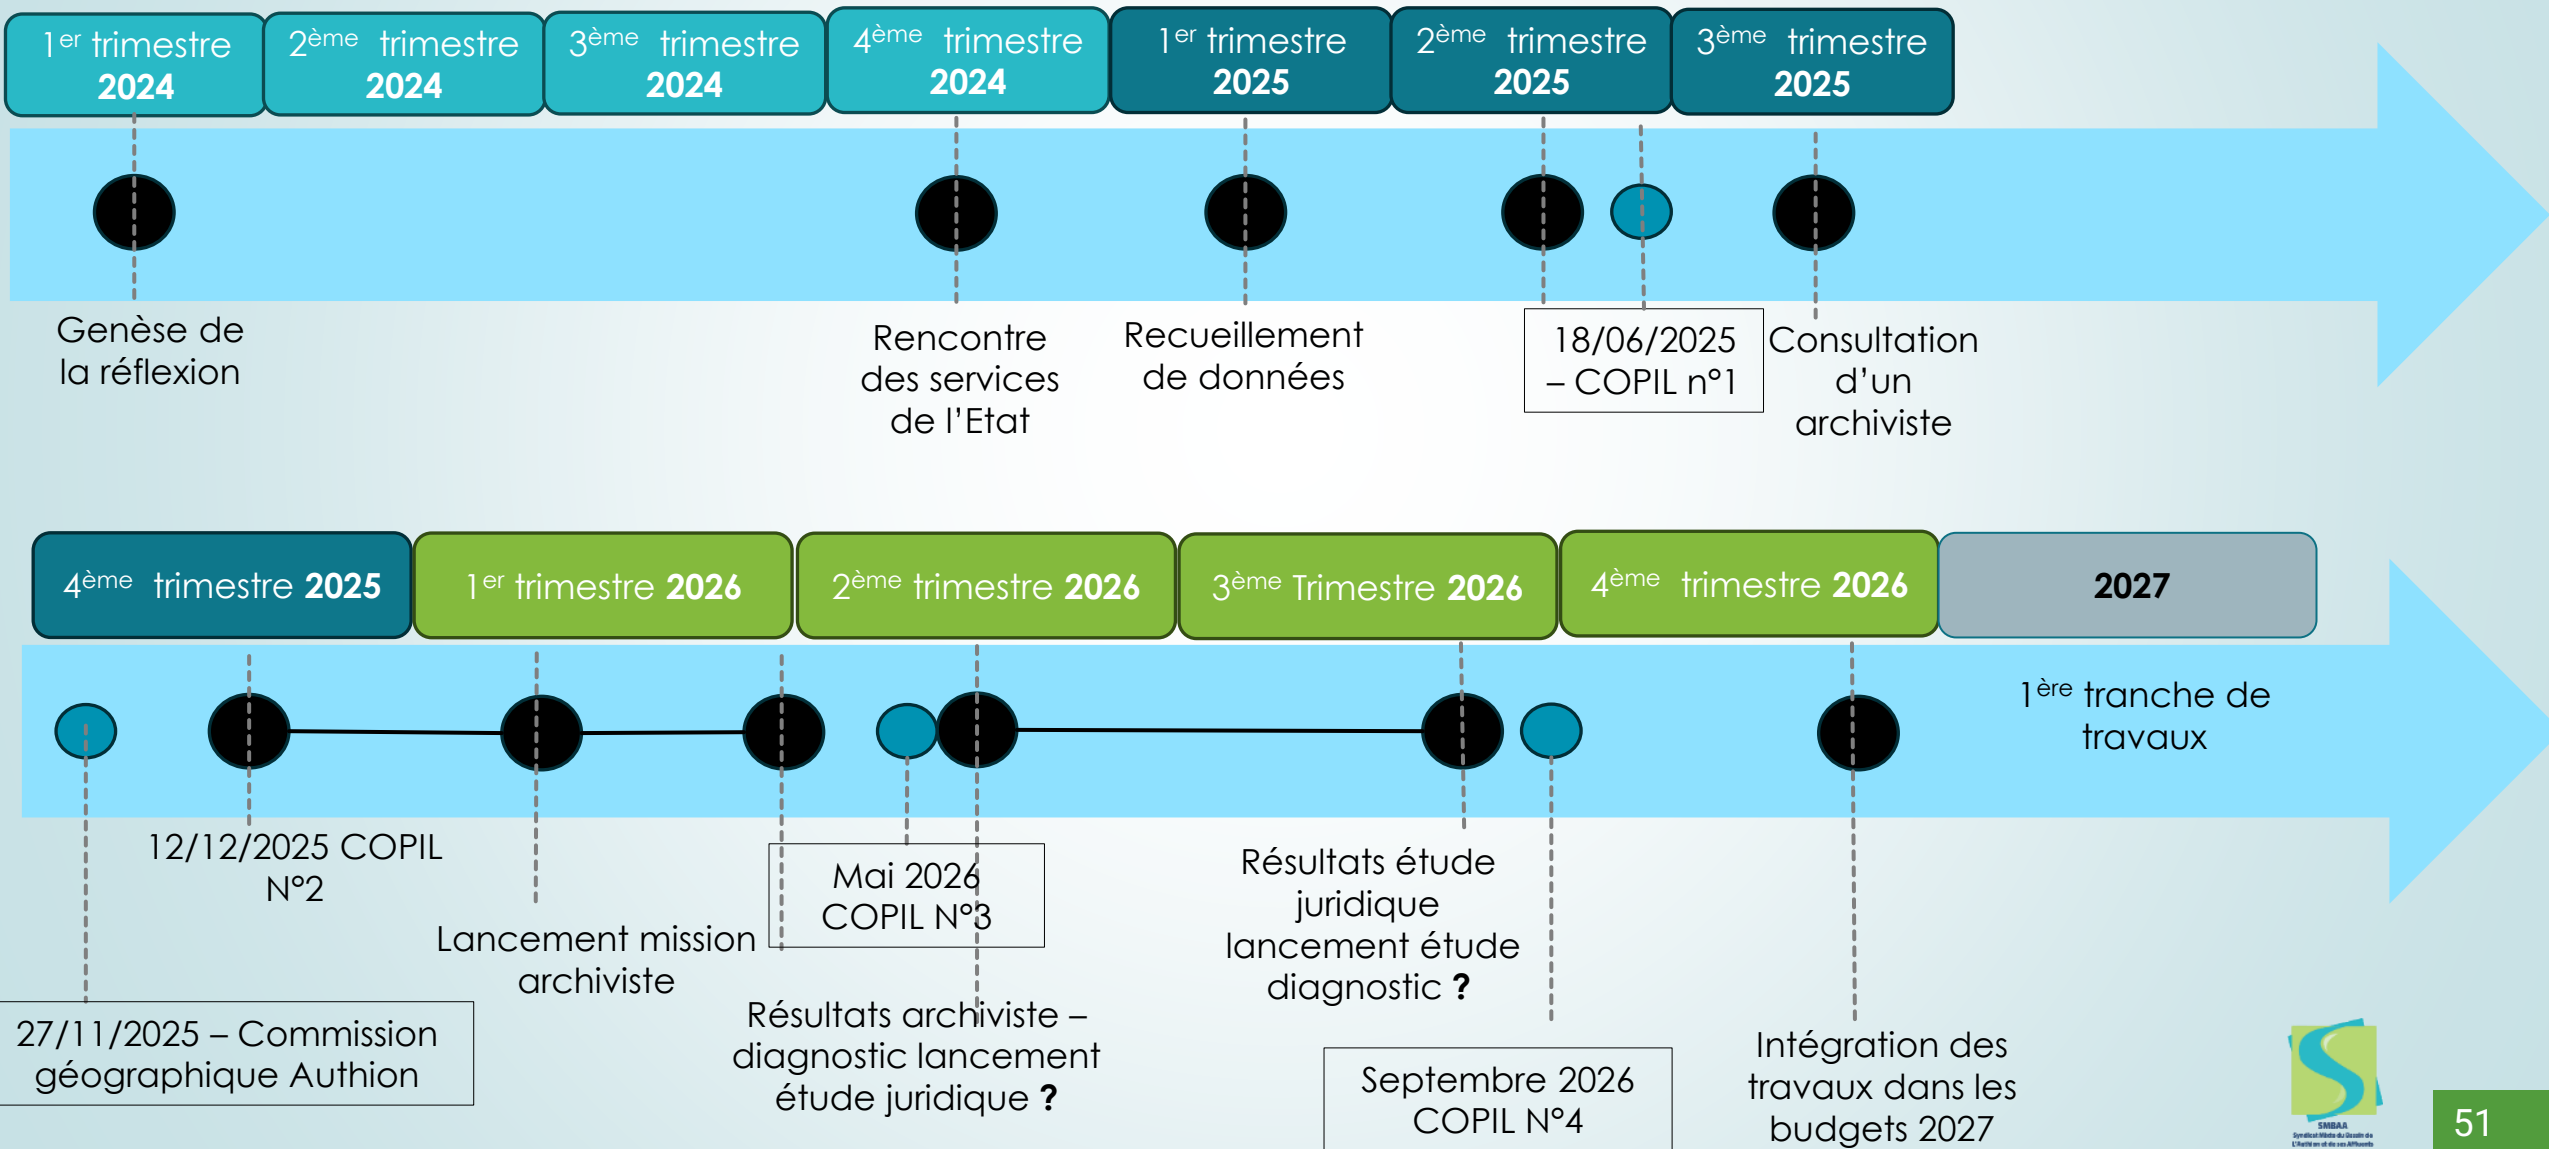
1$^{er}$ trimestre 2024

2$^{ème}$ trimestre 2024

3$^{ème}$ trimestre 2024

4$^{ème}$ trimestre 2024

1$^{er}$ trimestre 2025

2$^{ème}$ trimestre 2025

3$^{ème}$ trimestre 2025

Genèse de la réflexion

Rencontre des services de l'Etat

Recueillement de données

18/06/2025 – COPIL n°1

Consultation d'un archiviste

4$^{ème}$ trimestre 2025

1$^{er}$ trimestre 2026

2$^{ème}$ trimestre 2026

3$^{ème}$ Trimestre 2026

4$^{ème}$ trimestre 2026

2027

1$^{ère}$ tranche de travaux

12/12/2025 COPIL N°2

Lancement mission archiviste

Mai 2026 COPIL N°3

Résultats étude juridique lancement étude diagnostic ?

27/11/2025 – Commission géographique Authion

Résultats archiviste – diagnostic lancement étude juridique ?

Septembre 2026 COPIL N°4

Intégration des travaux dans les budgets 2027

SMBAA

51